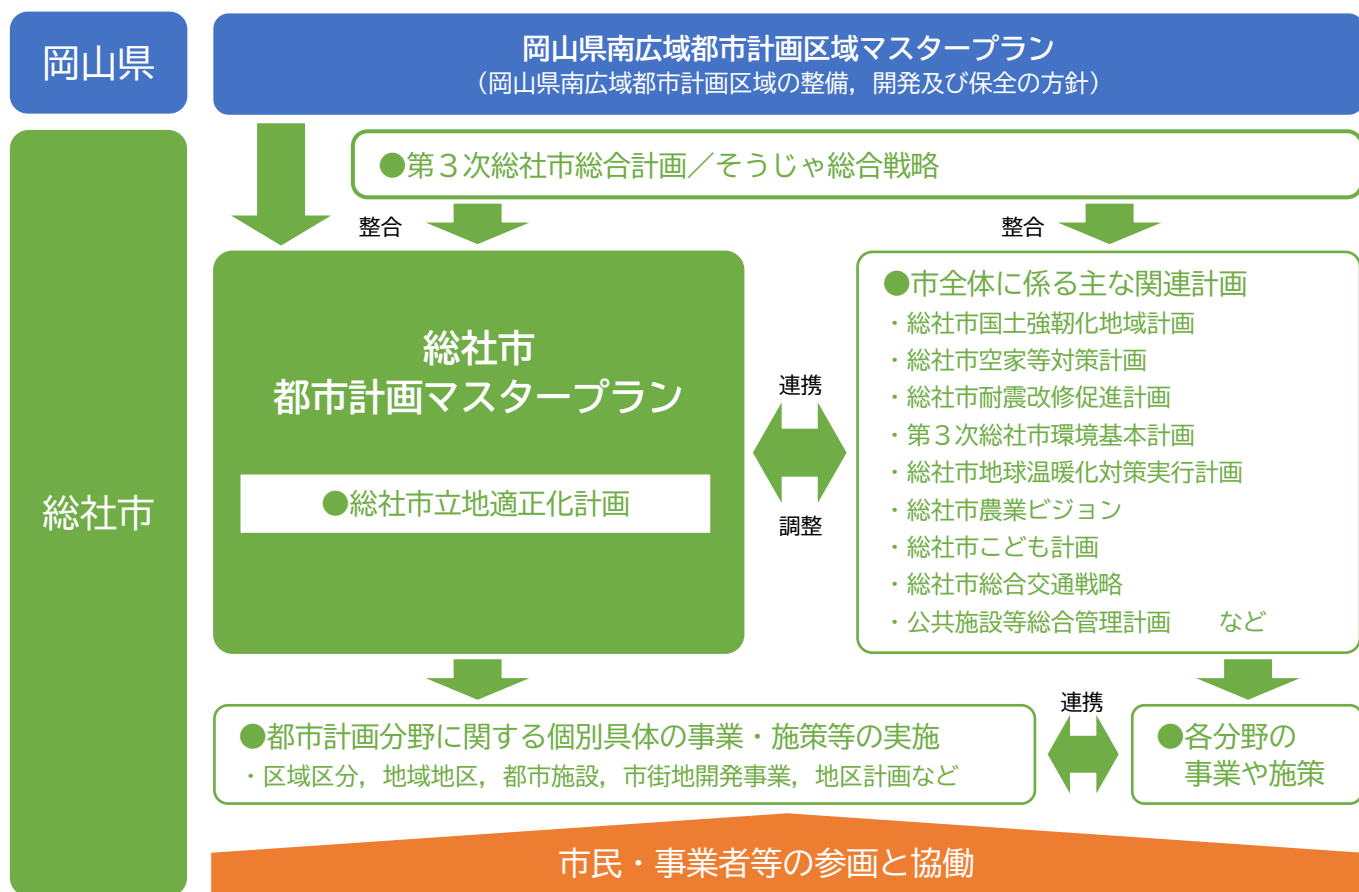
岡山県

岡山県南広域都市計画区域マスタープラン
（岡山県南広域都市計画区域の整備，開発及び保全の方針）

総社市

●第３次総社市総合計画／そうじゃ総合戦略

整合

整合

総社市
都市計画マスタープラン

●総社市立地適正化計画

連携

調整

●市全体に係る主な関連計画
・総社市国土強靭化地域計画
・総社市空家等対策計画
・総社市耐震改修促進計画
・第３次総社市環境基本計画
・総社市地球温暖化対策実行計画
・総社市農業ビジョン
・総社市こども計画
・総社市総合交通戦略
・公共施設等総合管理計画　　など

連携

●都市計画分野に関する個別具体の事業・施策等の実施
・区域区分，地域地区，都市施設，市街地開発事業，地区計画など

●各分野の
事業や施策

市民・事業者等の参画と協働